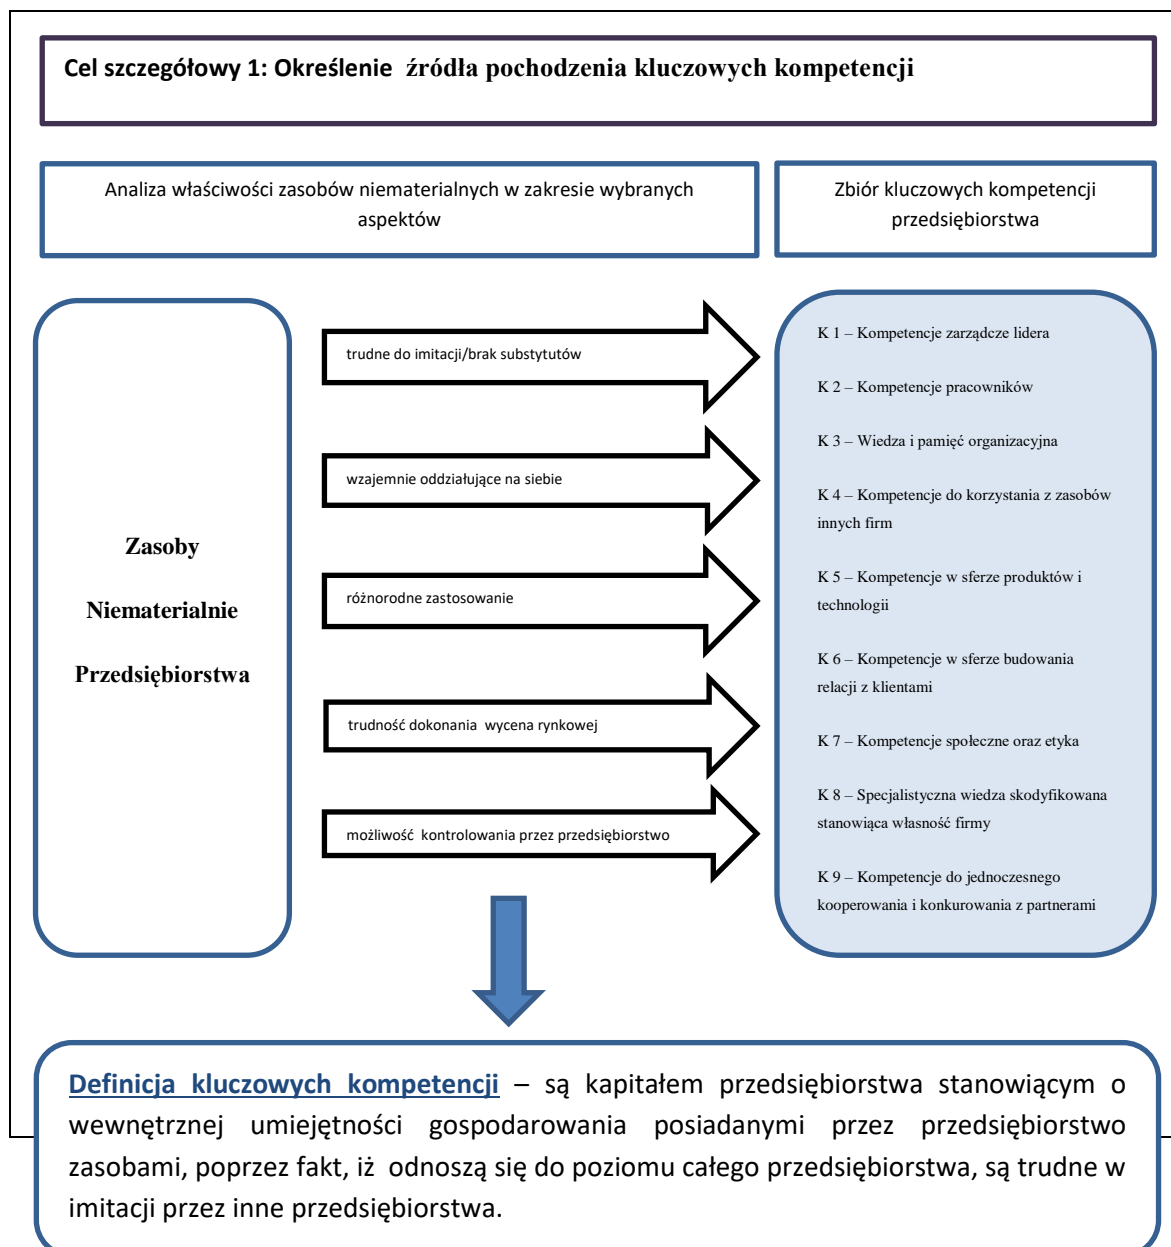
Cel szczegółowy 1: Określenie źródła pochodzenia kluczowych kompetencji

Analiza właściwości zasobów niematerialnych w zakresie wybranych aspektów

Zbiór kluczowych kompetencji przedsiębiorstwa

Zasoby

Niematerialne

Przedsiębiorstwa

trudne do imitacji/brak substytutów

wzajemnie oddziałujące na siebie

różnorodne zastosowanie

trudność dokonania wycena rynkowej

możliwość kontrolowania przez przedsiębiorstwo

K 1 – Kompetencje zarządcze lidera

K 2 – Kompetencje pracowników

K 3 – Wiedza i pamięć organizacyjna

K 4 – Kompetencje do korzystania z zasobów innych firm

K 5 – Kompetencje w sferze produktów i technologii

K 6 – Kompetencje w sferze budowania relacji z klientami

K 7 – Kompetencje społeczne oraz etyka

K 8 – Specjalistyczna wiedza skodyfikowana stanowiąca własność firmy

K 9 – Kompetencje do jednoczesnego kooperowania i konkurowania z partnerami

Definicja kluczowych kompetencji – są kapitałem przedsiębiorstwa stanowiącym o wewnętrznej umiejętności gospodarowania posiadanymi przez przedsiębiorstwo zasobami, poprzez fakt, iż odnoszą się do poziomu całego przedsiębiorstwa, są trudne w imitacji przez inne przedsiębiorstwa.